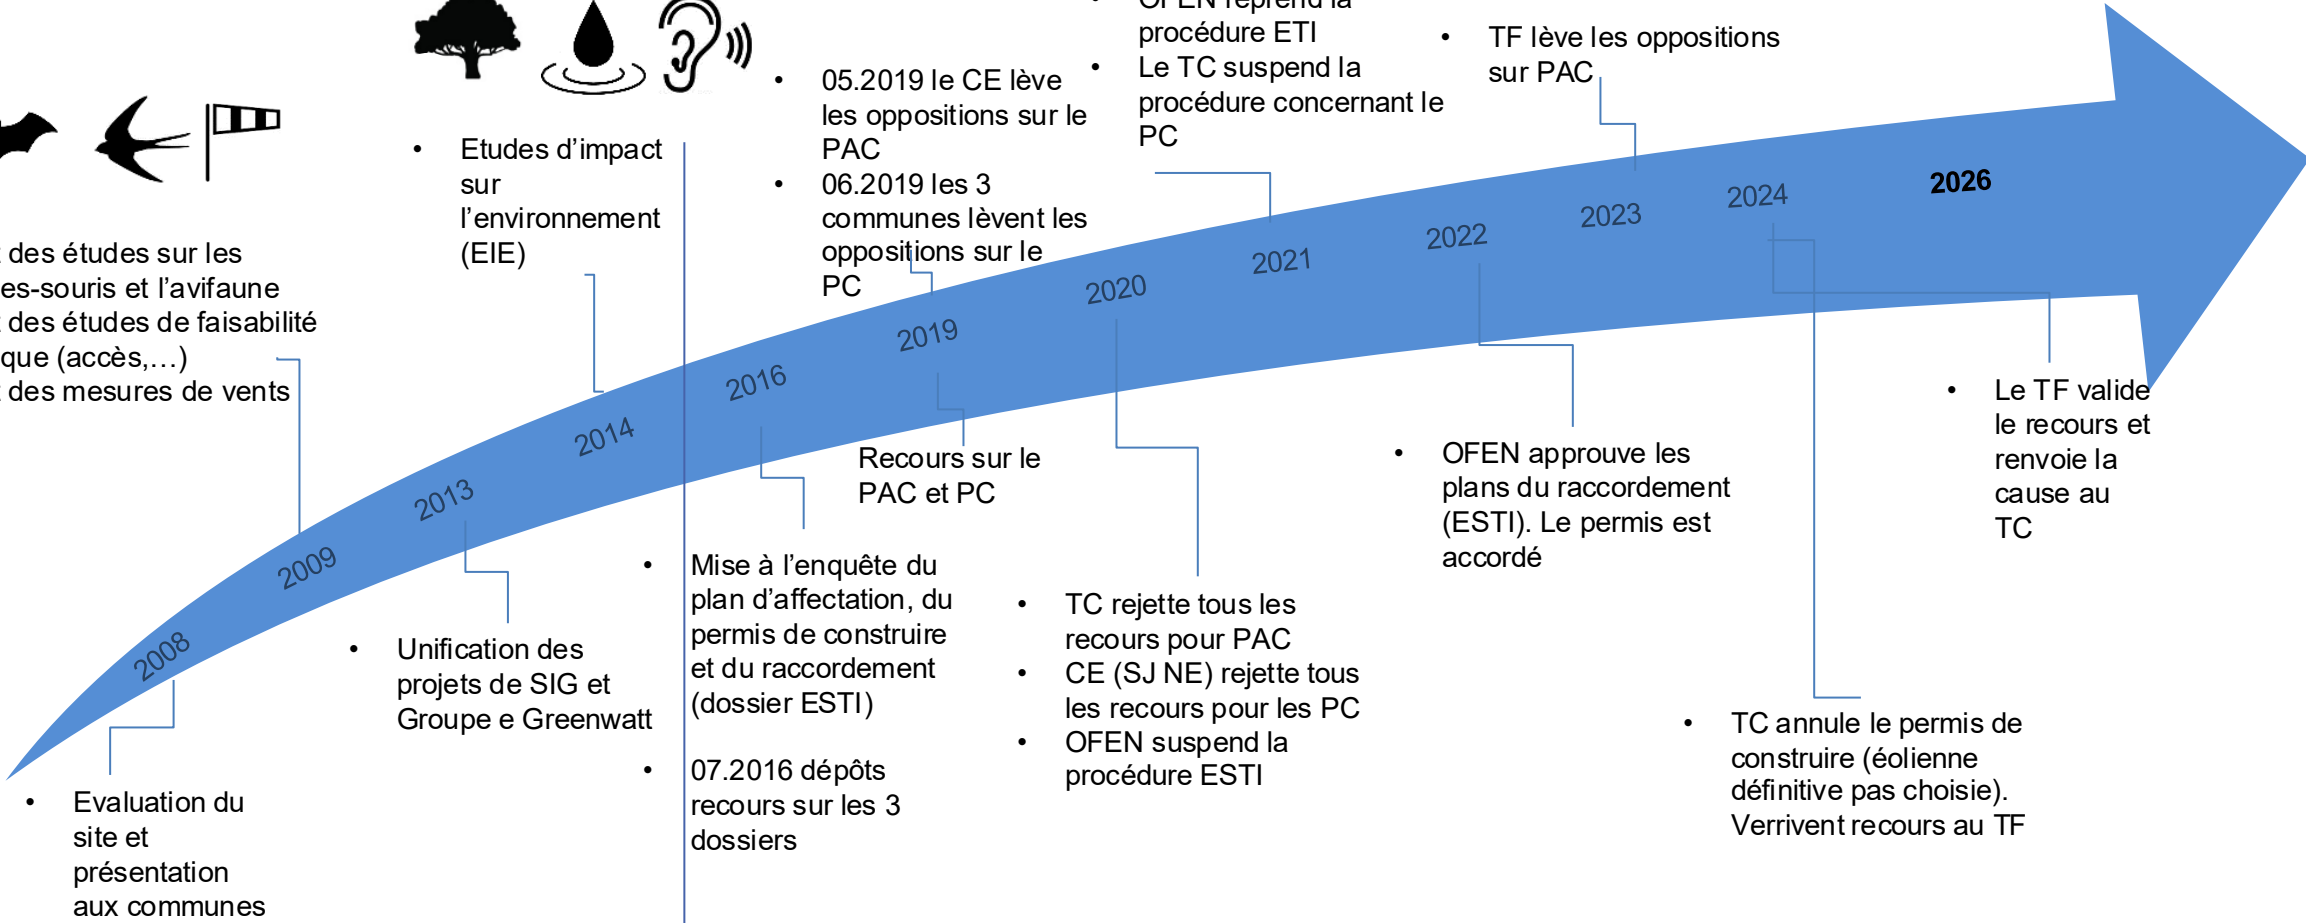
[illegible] des études sur les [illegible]es-souris et l'avifaune
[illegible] des études de faisabilité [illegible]que (accès,…)
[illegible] des mesures de vents

• Etudes d'impact sur l'environnement (EIE)

• 05.2019 le CE lève les oppositions sur le PAC
• 06.2019 les 3 communes lèvent les oppositions sur le PC

• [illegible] reprend la procédure ETI
• Le TC suspend la procédure concernant le PC

• TF lève les oppositions sur PAC

2008
2009
2013
2014
2016
2019
2020
2021
2022
2023
2024
2026

• Evaluation du site et présentation aux communes

• Unification des projets de SIG et Groupe e Greenwatt

• Mise à l'enquête du plan d'affectation, du permis de construire et du raccordement (dossier ESTI)

• 07.2016 dépôts recours sur les 3 dossiers

Recours sur le PAC et PC

• TC rejette tous les recours pour PAC
• CE (SJ NE) rejette tous les recours pour les PC
• OFEN suspend la procédure ESTI

• OFEN approuve les plans du raccordement (ESTI). Le permis est accordé

• TC annule le permis de construire (éolienne définitive pas choisie). Verrivent recours au TF

• Le TF valide le recours et renvoie la cause au TC